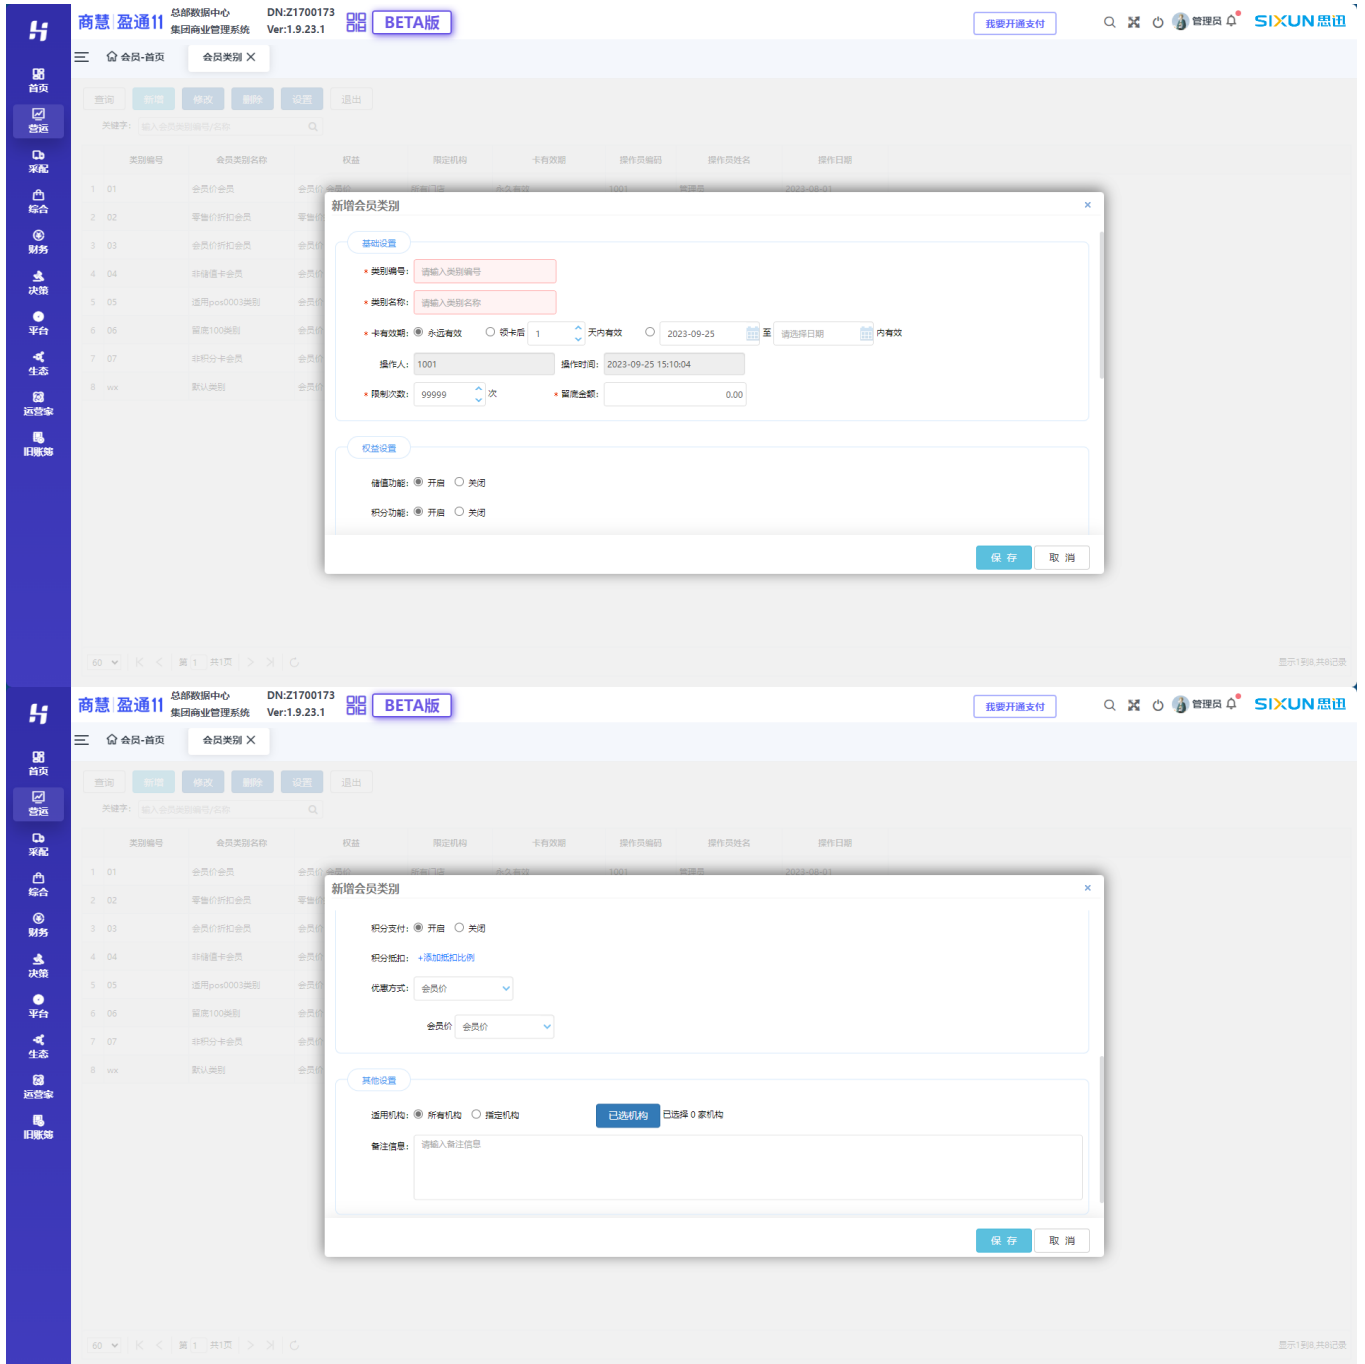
商慧 盈通11 总部数据中心 集团商业管理系统 DN:Z1700173 Ver:1.9.23.1 BETA版

我要开通支付 管理员 SIXUN思迅

首页
营运
采配
综合
财务
决策
平台
生态
运营家
旧账簿

会员-首页 会员类别

查询 新增 修改 删除 设置 退出

关键字: 输入会员类别编号/名称

| | 类别编号 | 会员类别名称 | 权益 | 限定机构 | 卡有效期 | 操作员编码 | 操作员姓名 | 操作日期 |
|---|---|---|---|---|---|---|---|---|
| 1 | 01 | 会员价会员 | 会员价 | 所有门店 | 永久有效 | 1001 | 管理员 | 2023-06-01 |
| 2 | 02 | 零售价折扣会员 | 零售价 | | | | | |
| 3 | 03 | 会员价折扣会员 | 会员价 | | | | | |
| 4 | 04 | 非储值卡会员 | 会员价 | | | | | |
| 5 | 05 | 适用pos0003类别 | 会员价 | | | | | |
| 6 | 06 | 留底100类别 | 会员价 | | | | | |
| 7 | 07 | 非积分卡会员 | 会员价 | | | | | |
| 8 | xx | 默认类别 | 会员价 | | | | | |

新增会员类别 ×

基础设置
* 类别编号: 请输入类别编号
* 类别名称: 请输入类别名称
* 卡有效期: 永远有效 领卡后 1 天内有效 2023-09-25 至 请选择日期 内有效
操作人: 1001 操作时间: 2023-09-25 15:10:04
* 限制次数: 99999 次 * 留底金额: 0.00

权益设置
储值功能: 开启 关闭
积分功能: 开启 关闭

保 存 取 消

60 第 1 共1页 显示1到8,共8记录

商慧 盈通11 总部数据中心 集团商业管理系统 DN:Z1700173 Ver:1.9.23.1 BETA版

我要开通支付 管理员 SIXUN思迅

首页
营运
采配
综合
财务
决策
平台
生态
运营家
旧账簿

会员-首页 会员类别

查询 新增 修改 删除 设置 退出

关键字: 输入会员类别编号/名称

新增会员类别 ×

积分支付: 开启 关闭
积分抵扣: +添加抵扣比例
优惠方式: 会员价
会员价 会员价

其他设置
适用机构: 所有机构 指定机构 已选机构 已选择 0 家机构
备注信息: 请输入备注信息

保 存 取 消

60 第 1 共1页 显示1到8,共8记录